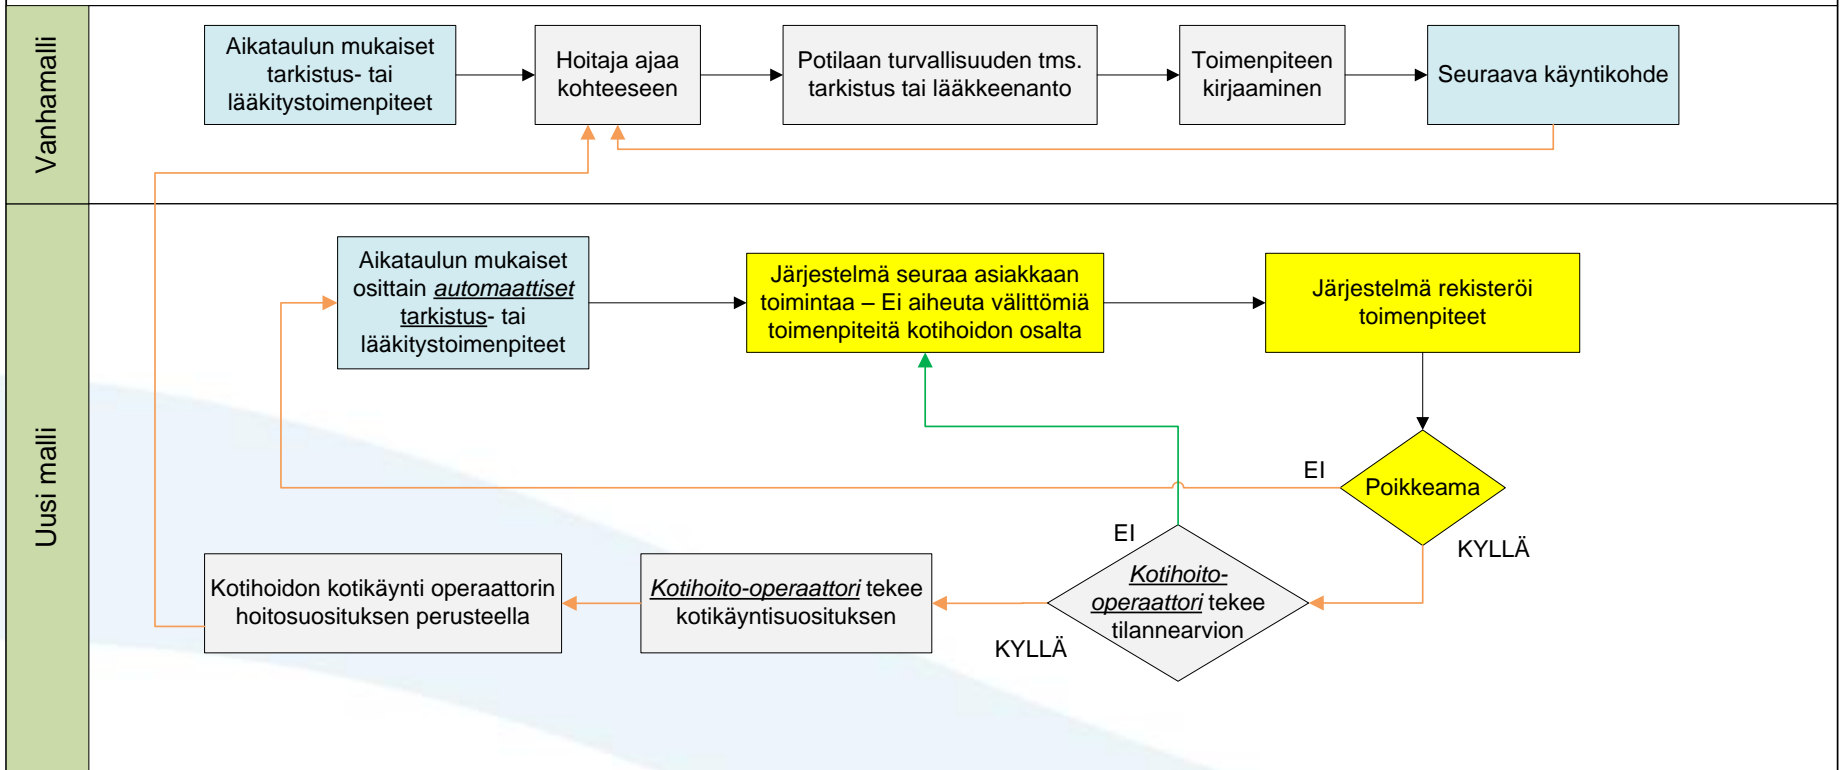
Vanhamalli

Aikataulun mukaiset tarkistus- tai lääkitystoimenpiteet

Hoitaja ajaa kohteeseen

Potilaan turvallisuuden tms. tarkistus tai lääkkeenanto

Toimenpiteen kirjaaminen

Seuraava käyntikohde

Uusi malli

Aikataulun mukaiset osittain *automaattiset* tarkistus- tai lääkitystoimenpiteet

Järjestelmä seuraa asiakkaan toimintaa – Ei aiheuta välittömiä toimenpiteitä kotihoidon osalta

Järjestelmä rekisteröi toimenpiteet

EI

Poikkeama

KYLLÄ

EI

*Kotihoito-operaattori* tekee tilannearvion

KYLLÄ

*Kotihoito-operaattori* tekee kotikäyntisuosituksen

Kotihoidon kotikäynti operaattorin hoitosuosituksen perusteella